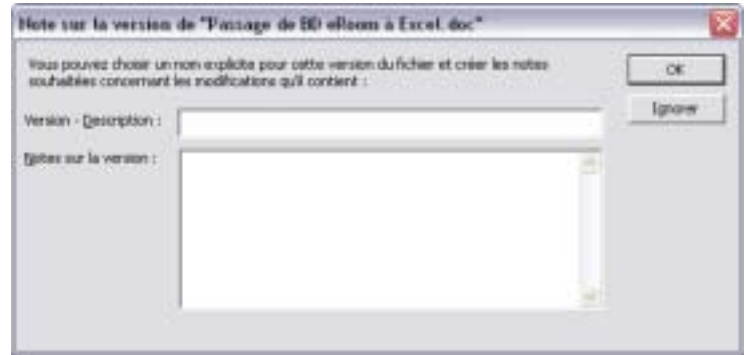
Note sur la version de "Passage de BD eRoom à Excel.doc"

Vous pouvez choisir un nom explicite pour cette version du fichier et créer les notes souhaitées concernant les modifications qu'il contient :

OK

Ignorer

Version - Description :

Notes sur la version :